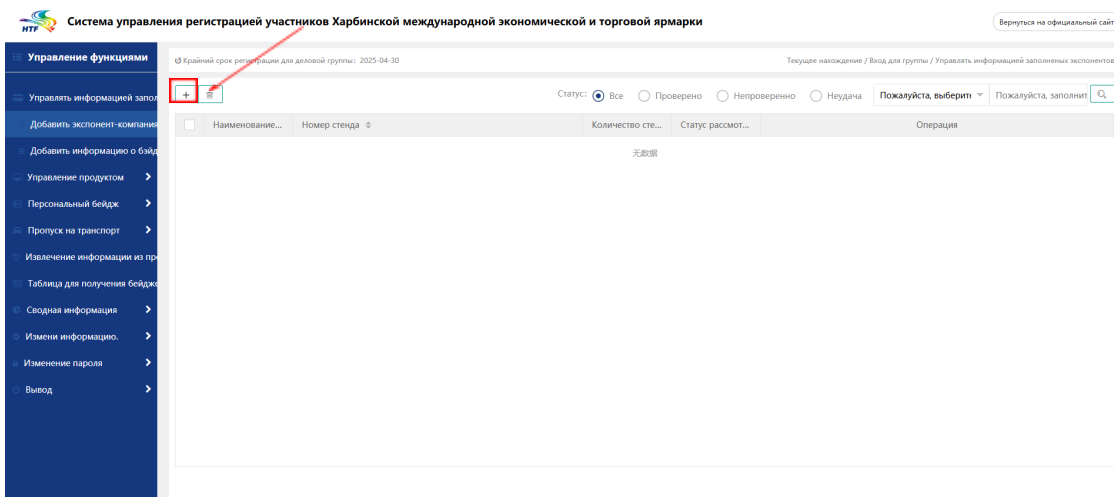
HTF Система управления регистрацией участников Харбинской международной экономической и торговой ярмарки

Вернуться на официальный сайт

Управление функциями

Управлять информацией запол

Добавить экспонент-компания

Добавить информацию о бэйд

Управление продуктом

Персональный бейдж

Пропуск на транспорт

Извлечение информации из пр

Таблица для получения бейдж

Сводная информация

Измени информацию.

Изменение пароля

Вывод

Крайний срок регистрации для деловой группы: 2025-04-30

Текущее нахождение / Вход для группы / Управлять информацией заполненых экспонентов

+

Статус: Все Проверено Непроверенно Неудача Пожалуйста, выберите Пожалуйста, заполнит

| | Наименование... | Номер стенда | Количество сте... | Статус рассмот... | Операция |
|---|---|---|---|---|---|

无数据